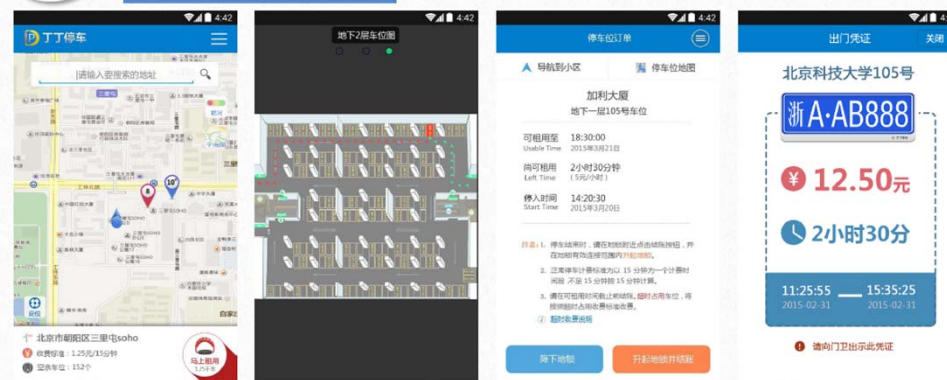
4:42
丁丁停车
|请输入要搜索的地址
三里屯
工体北路
8
10
定位
北京市朝阳区三里屯soho
收费标准：1.25元/15分钟
空余车位：152个
马上租用

4:42
地下2层车位图

4:42
停车位订单
导航到小区
停车位地图
加利大厦
地下一层105号车位
可租用至 Usable Time
18:30:00
2015年3月21日
尚可租用 Left Time
2小时30分钟
（5元/小时）
停入时间 Start Time
14:20:30
2015年3月20日
注意：1. 停车结束时，请在地锁附近点击锁车按钮，并在地锁有效连接范围内升起地锁。
2. 正常停车计费标准为以 15 分钟为一个计费时间段，不足 15 分钟按 15 分钟计算。
3. 请在可租用时间截止前结账，超时占用车位，将按惩罚价格收费。
超时收费说明
降下地锁
升起地锁并结账

4:42
出门凭证
关闭
北京科技大学105号
浙A·AB888
¥ 12.50元
2小时30分
11:25:55
2015-02-31
15:35:25
2015-02-31
请向门卫出示此凭证